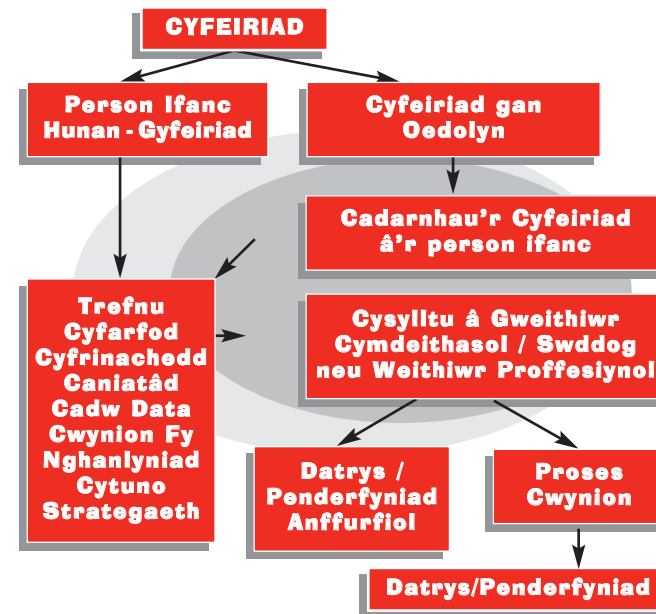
CYFEIRIAD

Person Ifanc Hunan - Gyfeiriad

Cyfeiriad gan Oedolyn

Cadarnhau'r Cyfeiriad â'r person ifanc

Trefnu Cyfarfod Cyfrinachedd Caniatâd Cadw Data Cwynion Fy Nghanlyniad Cytuno Strategaeth

Cysylltu â Gweithiwr Cymdeithasol / Swddog neu Weithiwr Proffesiynol

Datrys / Penderfyniad Anffurfiol

Proses Cwynion

Datrys/Penderfyniad